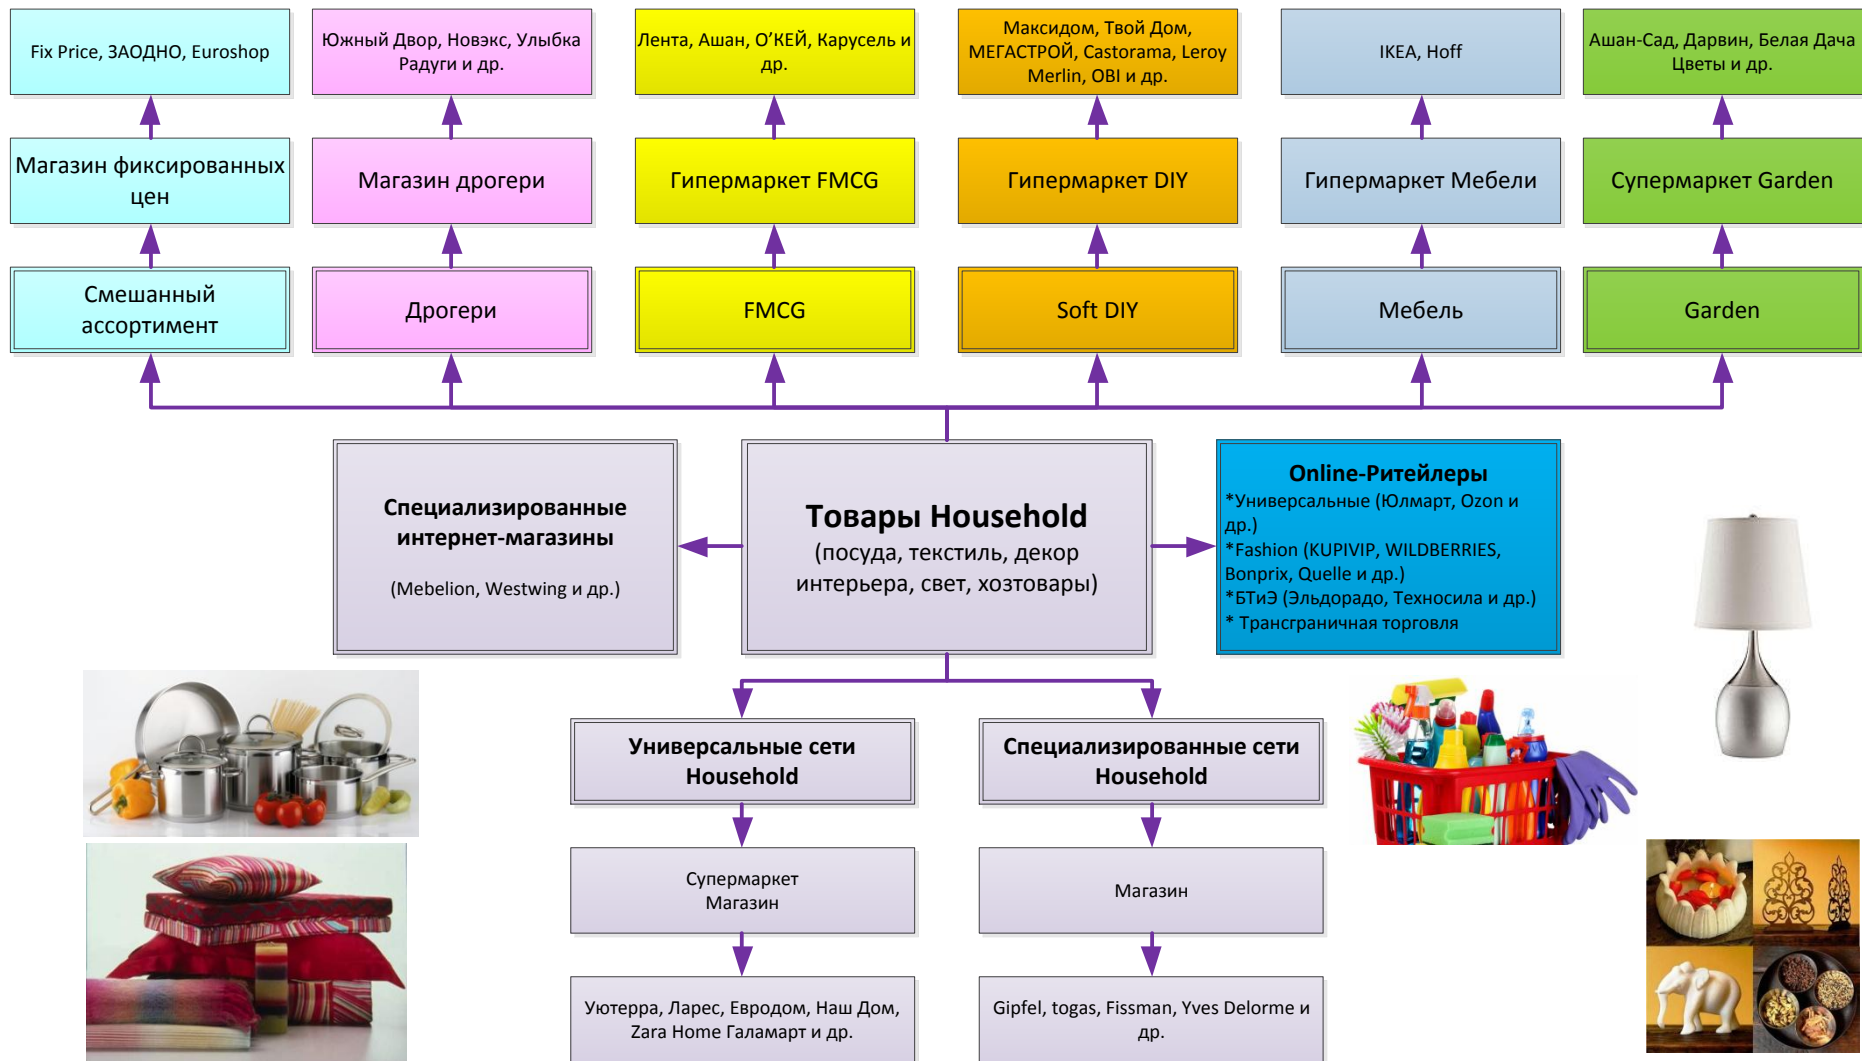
Fix Price, ЗАОДНО, Euroshop

Южный Двор, Новэкс, Улыбка Радуги и др.

Лента, Ашан, О'КЕЙ, Карусель и др.

Максидом, Твой Дом, МЕГАСТРОЙ, Castorama, Leroy Merlin, OBI и др.

IKEA, Hoff

Ашан-Сад, Дарвин, Белая Дача Цветы и др.

Магазин фиксированных цен

Магазин дрогери

Гипермаркет FMCG

Гипермаркет DIY

Гипермаркет Мебели

Супермаркет Garden

Смешанный ассортимент

Дрогери

FMCG

Soft DIY

Мебель

Garden

Специализированные интернет-магазины

(Mebelion, Westwing и др.)

Товары Household
(посуда, текстиль, декор интерьера, свет, хозтовары)

Online-Ритейлеры
*Универсальные (Юлмарт, Ozon и др.)
*Fashion (KUPIVIP, WILDBERRIES, Bonprix, Quelle и др.)
*БТиЭ (Эльдорадо, Техносила и др.)
* Трансграничная торговля

Универсальные сети Household

Специализированные сети Household

Супермаркет
Магазин

Магазин

Уютерра, Ларес, Евродом, Наш Дом, Zara Home Галамарт и др.

Gipfel, togas, Fissman, Yves Delorme и др.